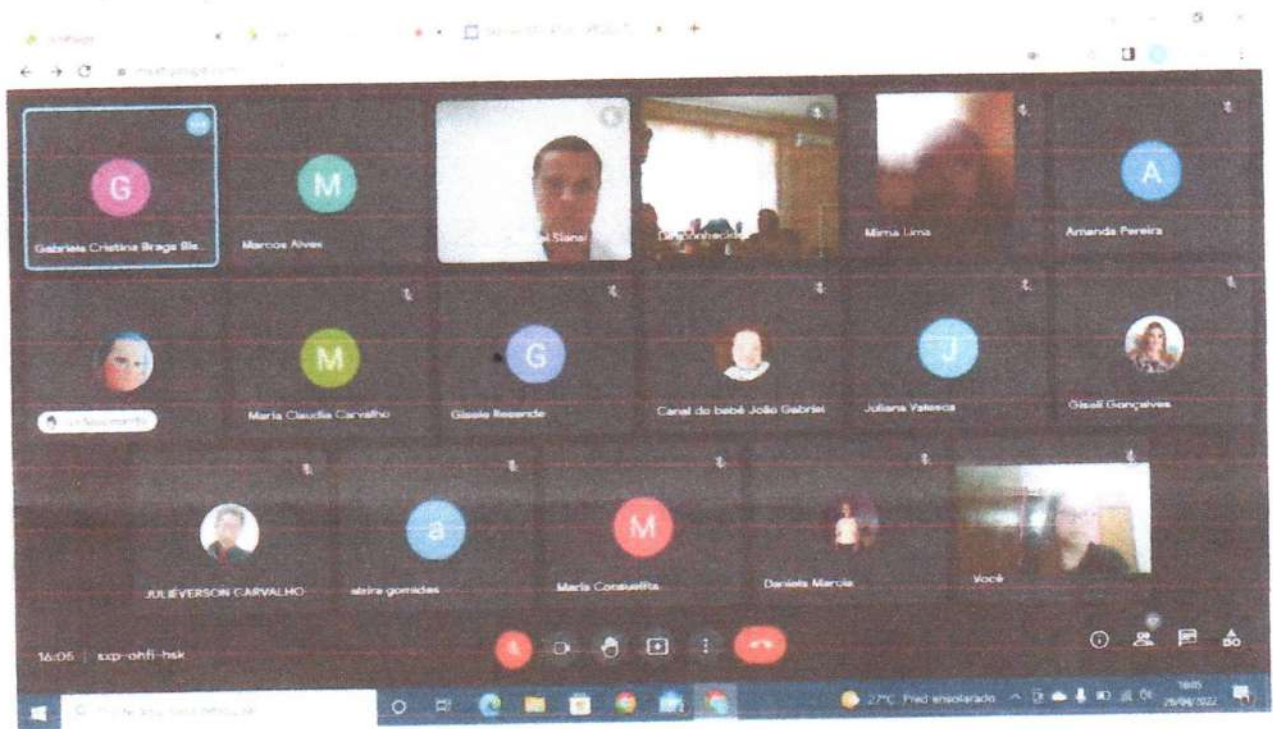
G
Gabriela Cristina Braga Bis...
M
Marcos Alves
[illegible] Sianai
Desconhecido
Mirna Lima
A
Amanda Pereira
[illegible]
M
Maria Claudia Carvalho
G
Gissle Resende
Canal do bebê João Gabriel
J
Juliana Vatesca
Giseli Gonçalves
JULIÉVERSON CARVALHO
a
aleira gomides
M
Maria Consuelita
Daniela Marcia
Você
16:05 | sxp-ohfi-hsk
27°C Pred ensolarado
16:05
29/04/2022